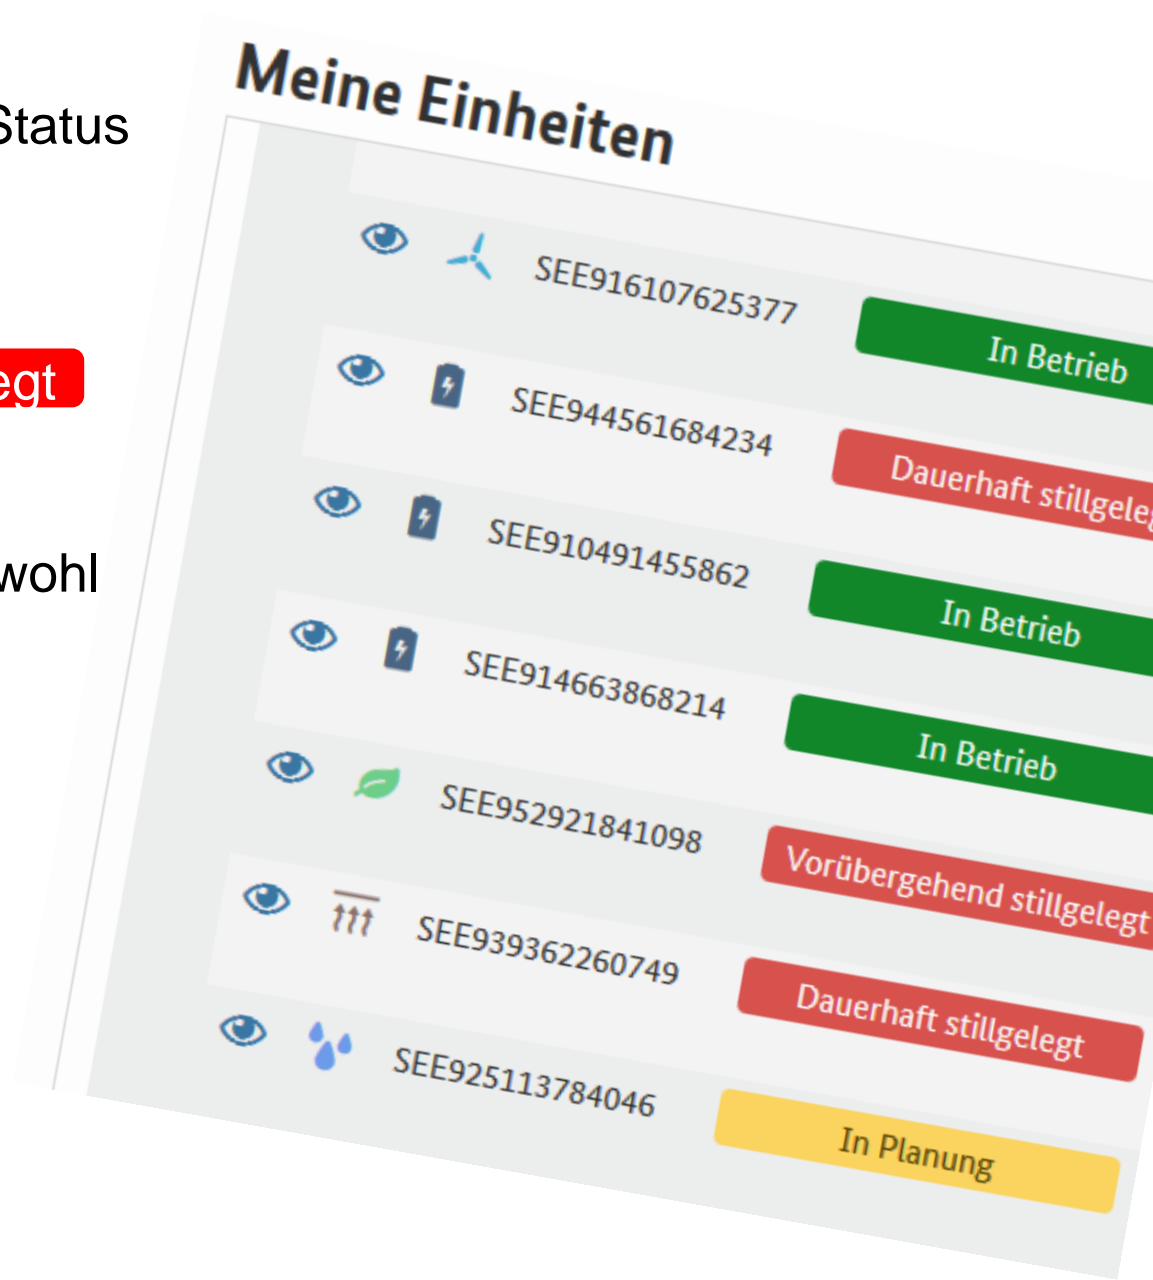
Status

egt

wohl

Meine Einheiten

SEE916107625377 In Betrieb

SEE944561684234 Dauerhaft stillgeleg

SEE910491455862 In Betrieb

SEE914663868214 In Betrieb

SEE952921841098 Vorübergehend stillgelegt

SEE939362260749 Dauerhaft stillgelegt

SEE925113784046 In Planung